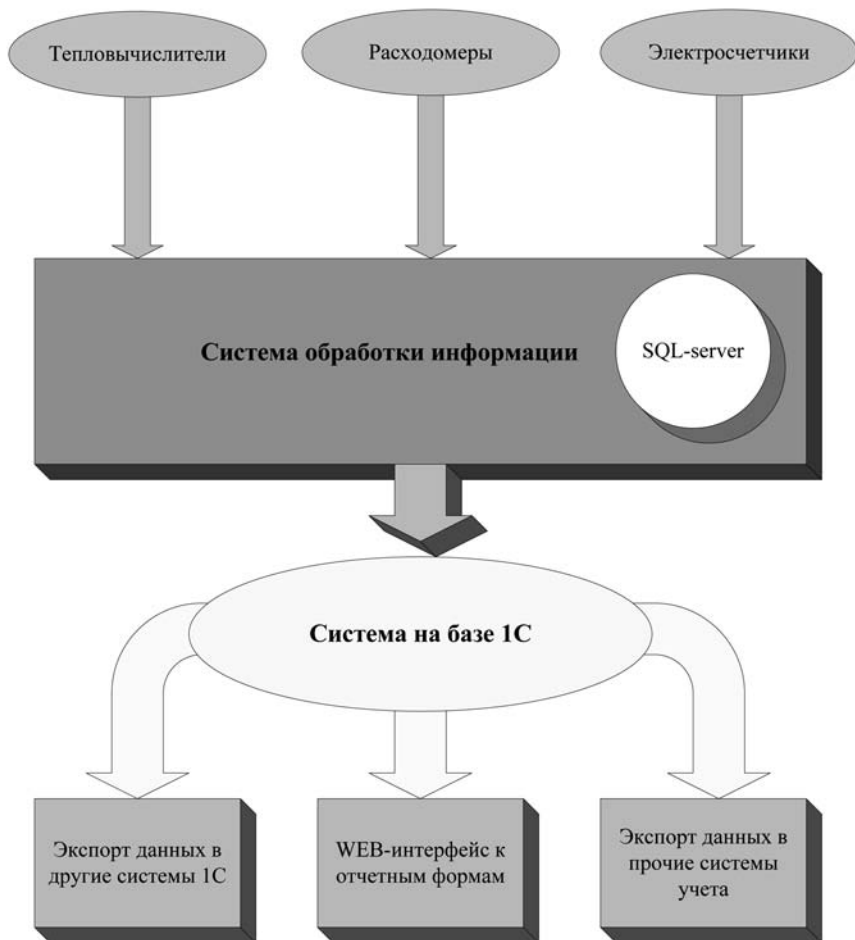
Тепловычислители

Расходомеры

Электросчетчики

Система обработки информации

SQL-server

Система на базе 1С

Экспорт данных в другие системы 1С

WEB-интерфейс к отчетным формам

Экспорт данных в прочие системы учета